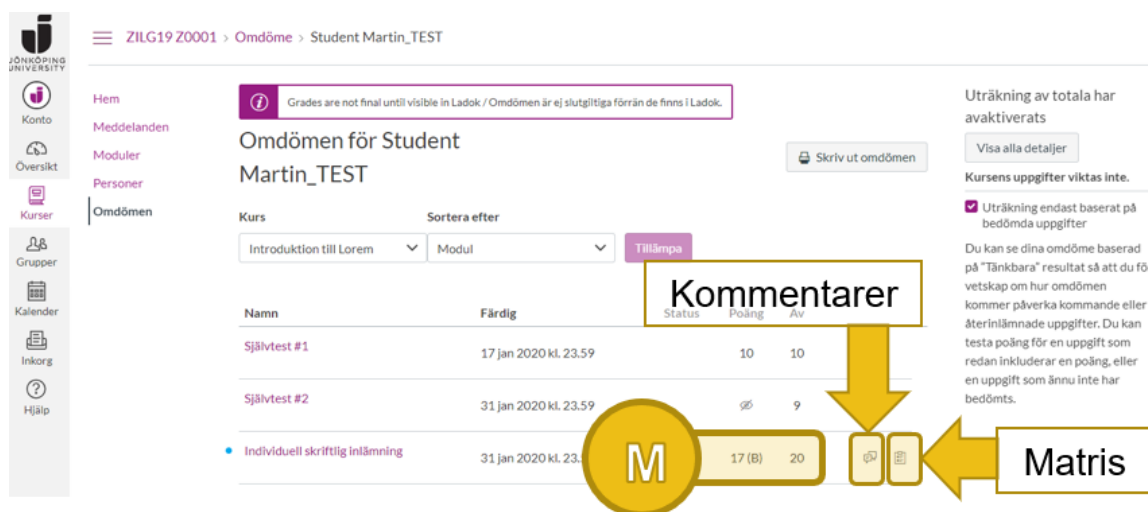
JÖNKÖPING UNIVERSITY

Konto

Översikt

Kurser

Grupper

Kalender

Inkorg

Hjälp

ZILG19 Z0001 > Omdöme > Student Martin_TEST

Hem
Meddelanden
Moduler
Personer
Omdömen

Grades are not final until visible in Ladok / Omdömen är ej slutgiltiga förrän de finns i Ladok.

Omdömen för Student Martin_TEST

Skriv ut omdömen

Kurs
Introduktion till Lorem

Sortera efter
Modul

Tillämpa

Kommentarer

| Namn | Färdig | Status | Poäng | Av |
|---|---|---|---|---|
| Självtest #1 | 17 jan 2020 kl. 23.59 | | 10 | 10 |
| Självtest #2 | 31 jan 2020 kl. 23.59 | | | 9 |
| Individuell skriftlig inlämning | 31 jan 2020 kl. 23.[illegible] | | 17 (B) | 20 |

M

Matris

Uträkning av totala har avaktiverats

Visa alla detaljer

Kursens uppgifter viktas inte.

Uträkning endast baserat på bedömda uppgifter

Du kan se dina omdöme baserad på "Tänkbara" resultat så att du fö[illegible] vetskap om hur omdömen kommer påverka kommande eller återinlämnade uppgifter. Du kan testa poäng för en uppgift som redan inkluderar en poäng, eller en uppgift som ännu inte har bedömts.